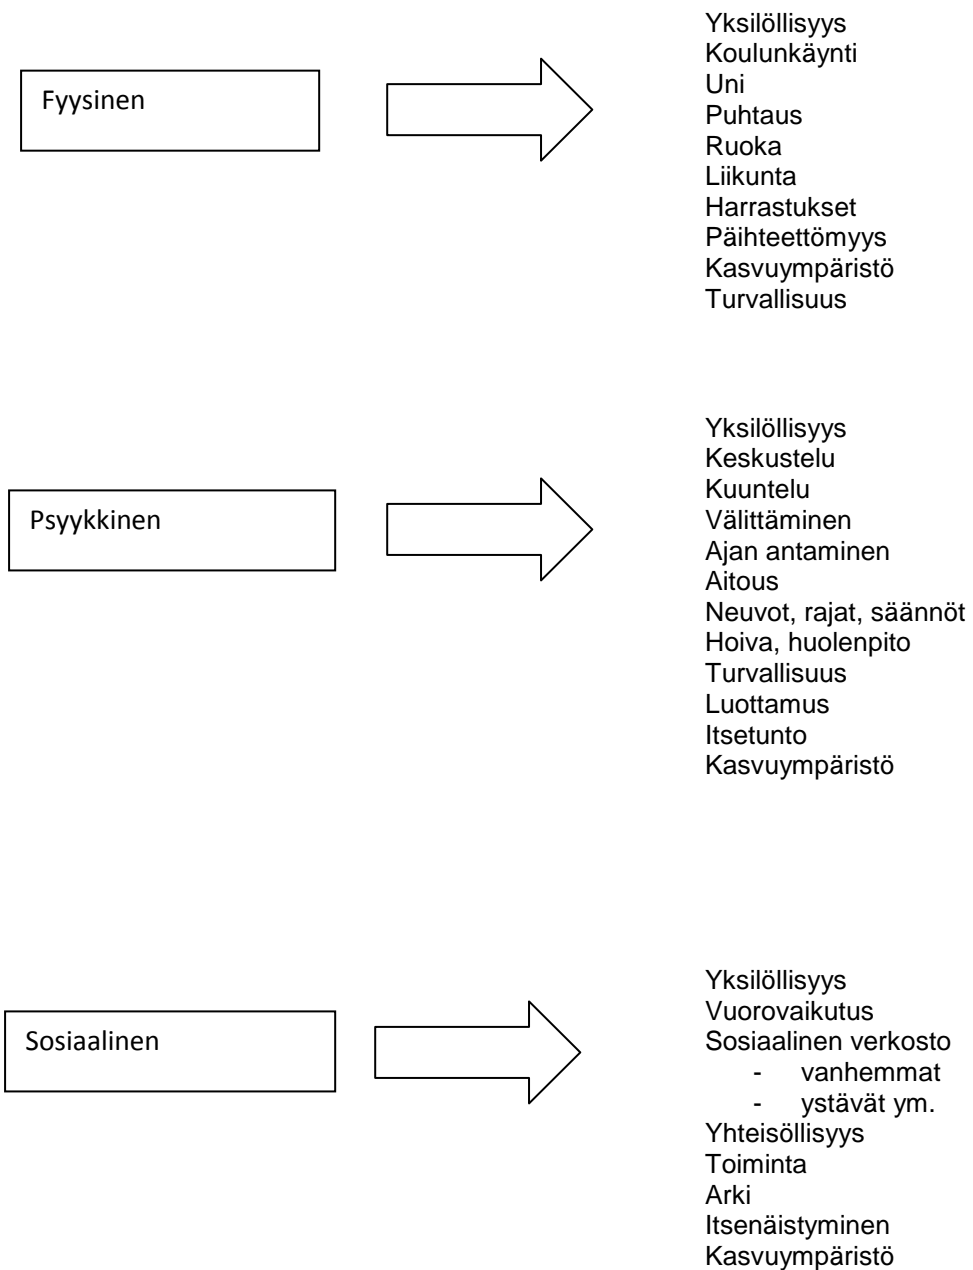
Fyysinen

Yksilöllisyys
Koulunkäynti
Uni
Puhtaus
Ruoka
Liikunta
Harrastukset
Päihteettömyys
Kasvuympäristö
Turvallisuus

Psyykkinen

Yksilöllisyys
Keskustelu
Kuuntelu
Välittäminen
Ajan antaminen
Aitous
Neuvot, rajat, säännöt
Hoiva, huolenpito
Turvallisuus
Luottamus
Itsetunto
Kasvuympäristö

Sosiaalinen

Yksilöllisyys
Vuorovaikutus
Sosiaalinen verkosto
- vanhemmat
- ystävät ym.
Yhteisöllisyys
Toiminta
Arki
Itsenäistyminen
Kasvuympäristö